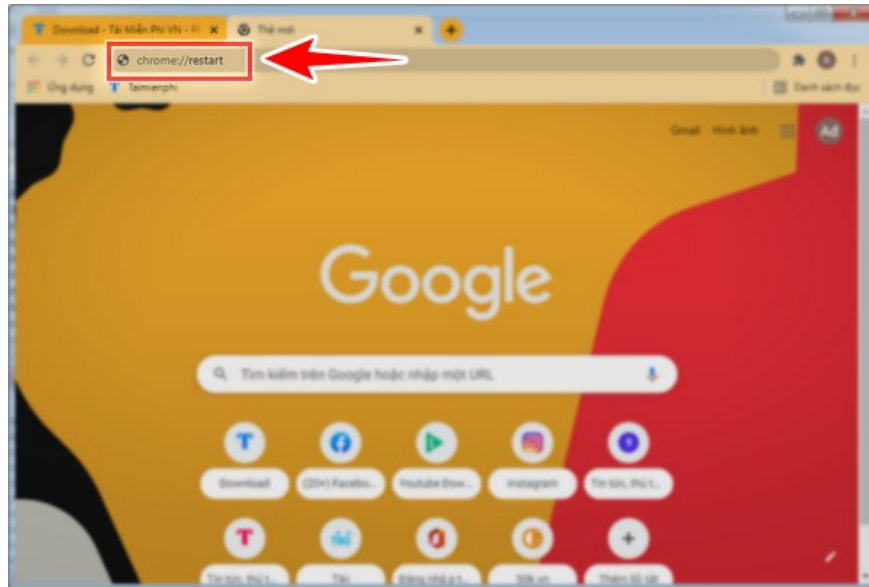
Download - Tải Miễn Phí VN - P
Thẻ mới
chrome://restart
Ứng dụng
Taimienphi
Danh sách đọc
Gmail
Hình ảnh
Ad
Google
Tìm kiếm trên Google hoặc nhập một URL
Download
(20+) Facebo...
Youtube Dow...
Instagram
Tin tức, thủ t...
Tin tức, thủ t...
Tải
Đăng nhập ...
50k.vn
Thêm lối tắt